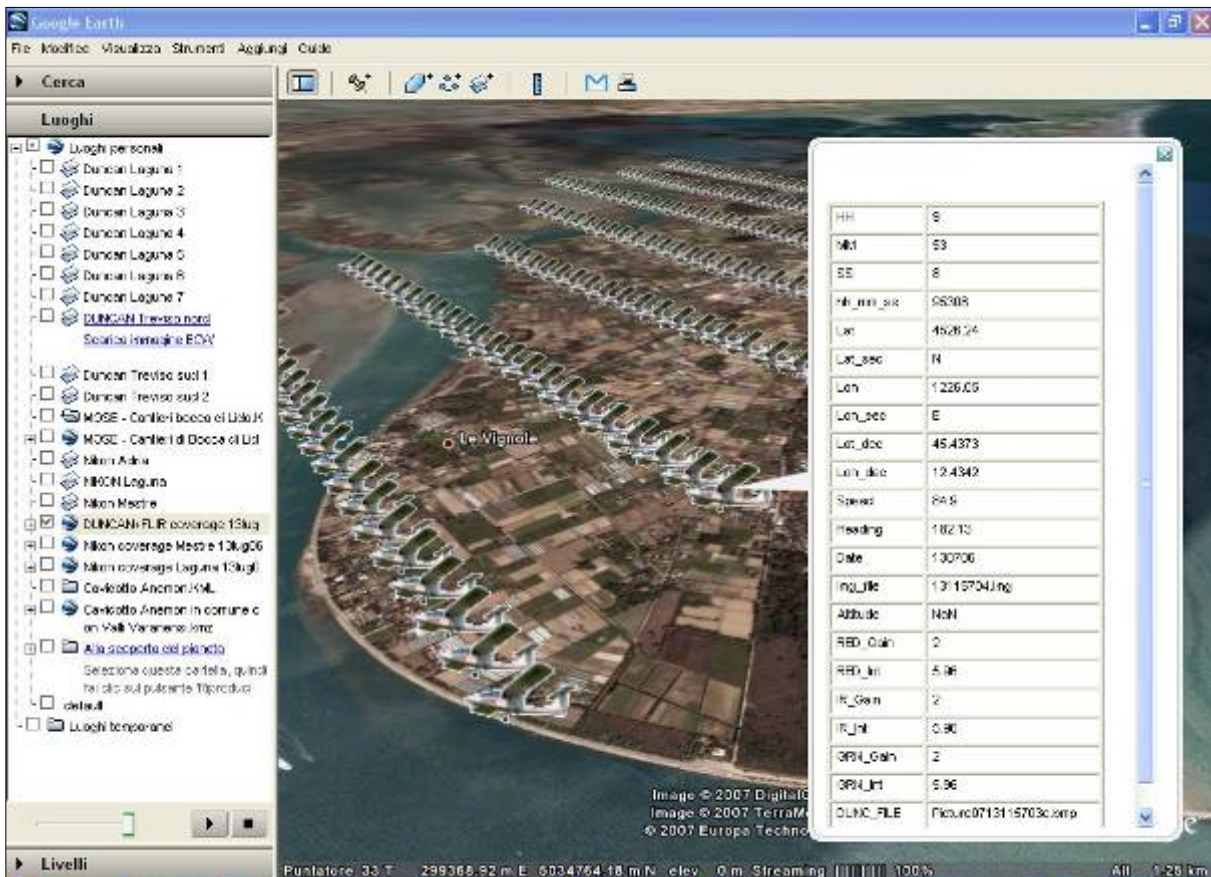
Google Earth

File Modifica Visualizza Strumenti Aggiungi Guida

Cerca

Luoghi

Luoghi personali
Duncan Laguna 1
Duncan Laguna 2
Duncan Laguna 3
Duncan Laguna 4
Duncan Laguna 5
Duncan Laguna 6
Duncan Laguna 7
DUNCAN Treviso nord
Scarica immagine ECW
Duncan Treviso sud 1
Duncan Treviso sud 2
MOSE - Cantieri bocca di Lido K
MOSE - Cantieri di Bocca di Lid
Nikon Adria
NIKON Laguna
Nikon Mestre
DUNCAN+FLIR coverage 13lug
Nikon coverage Mestre 13lug06
Nikon coverage Laguna 13lugl
Cavicotto Anemon KML
Cavicotto Anemon in comune c on Valli Varanena.kmz
Alla scoperta del pianeta
Seleziona questa cartella, quindi fai clic sul pulsante Riproduci
default
Luoghi temporanei

Livelli

Le Vignole

| HH | 9 |
|---|---|
| MM | 53 |
| SS | 8 |
| hh_mm_ss | 95308 |
| Lat | 4526.24 |
| Lat_sec | N |
| Lon | 1226.05 |
| Lon_sec | E |
| Lat_dec | 45.4373 |
| Lon_dec | 12.4342 |
| Speed | 84.9 |
| Heading | 182.13 |
| Date | 130706 |
| Img_file | 13115704.jpg |
| Altitude | NaN |
| RED_Gain | 2 |
| RED_Int | 5.96 |
| IR_Gain | 2 |
| IR_Int | 0.90 |
| GRN_Gain | 2 |
| GRN_Int | 5.96 |
| DUNC_FILE | Picture0713115703c.bmp |

Image © 2007 DigitalG
Image © 2007 TerraM
© 2007 Europa Techno

Puntatore 33 T 299368.92 m E 5034764.18 m N elev 0 m Streaming |||||||| 100% Alt 1.28 km